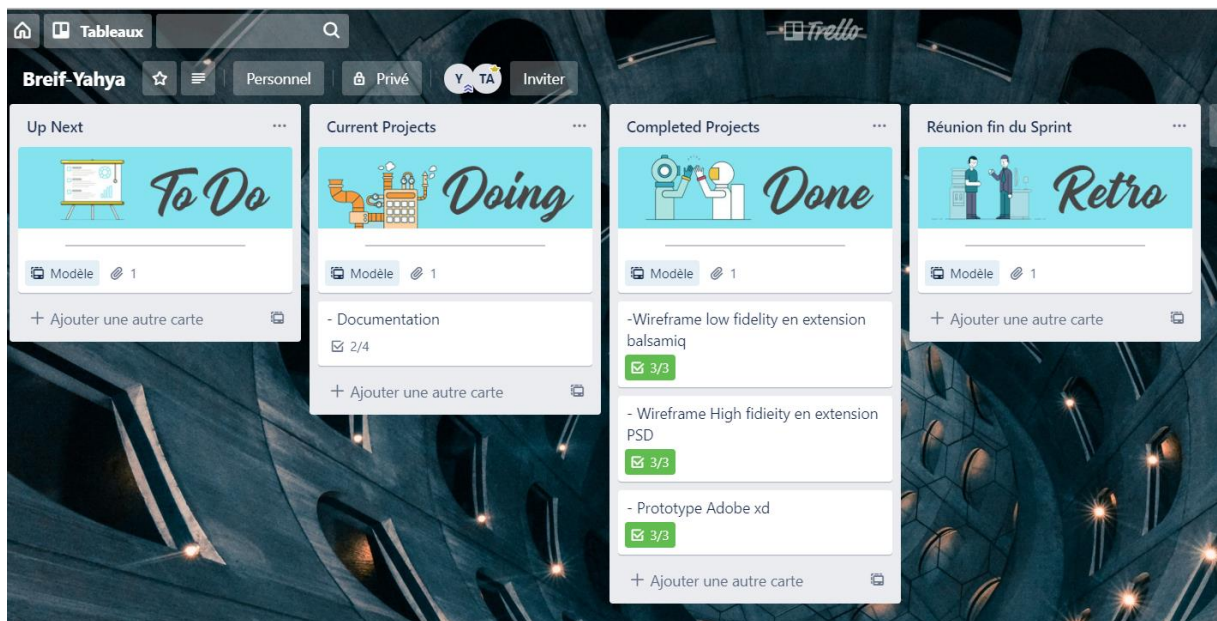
Tableaux

Trello

Breif-Yahya

Personnel

Privé

Y TA

Inviter

Up Next

To Do

Modèle 1

+ Ajouter une autre carte

Current Projects

Doing

Modèle 1

- Documentation

2/4

+ Ajouter une autre carte

Completed Projects

Done

Modèle 1

-Wireframe low fidelity en extension balsamiq

3/3

- Wireframe High fidieity en extension PSD

3/3

- Prototype Adobe xd

3/3

+ Ajouter une autre carte

Réunion fin du Sprint

Retro

Modèle 1

+ Ajouter une autre carte